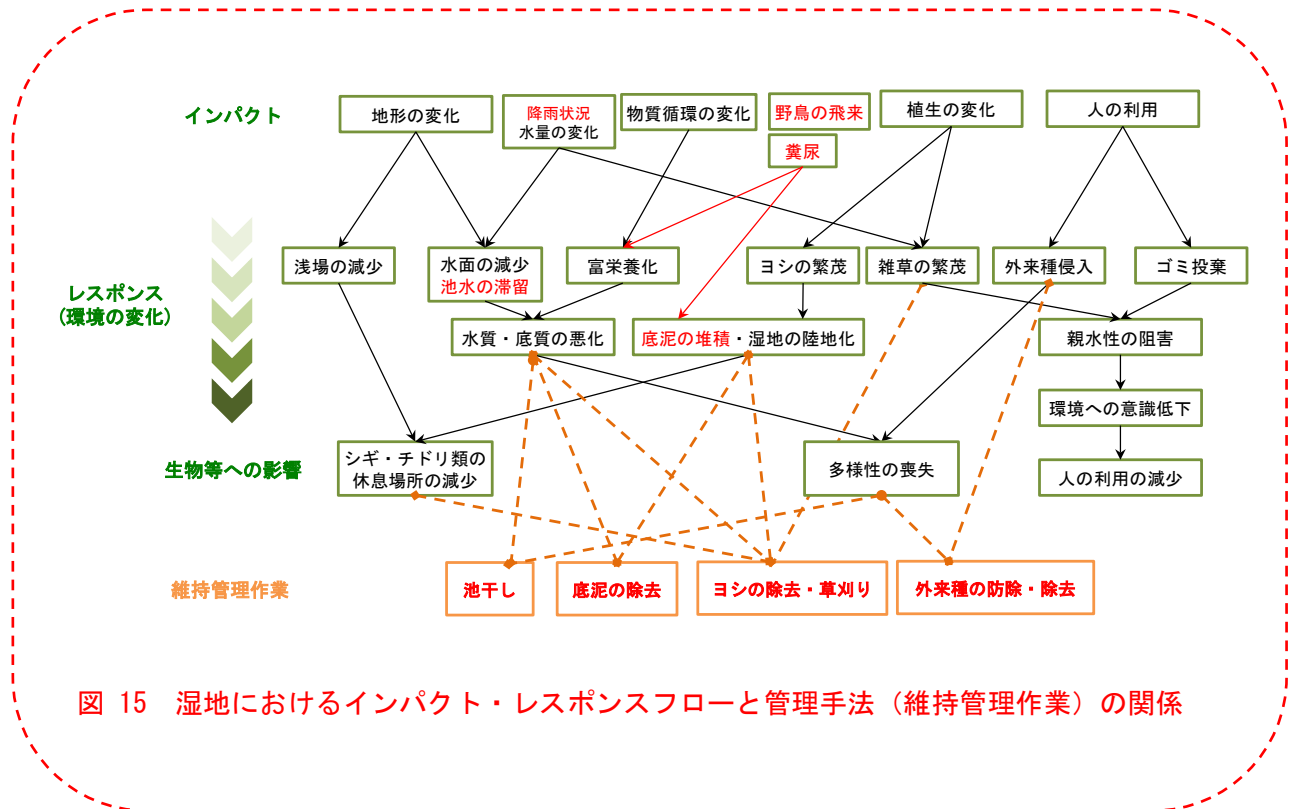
インパクト

地形の変化

降雨状況
水量の変化

物質循環の変化

野鳥の飛来

糞尿

植生の変化

人の利用

レスポンス
（環境の変化）

浅場の減少

水面の減少
池水の滞留

富栄養化

ヨシの繁茂

雑草の繁茂

外来種侵入

ゴミ投棄

水質・底質の悪化

底泥の堆積・湿地の陸地化

親水性の阻害

環境への意識低下

生物等への影響

シギ・チドリ類の休息場所の減少

多様性の喪失

人の利用の減少

維持管理作業

池干し

底泥の除去

ヨシの除去・草刈り

外来種の防除・除去

図 15　湿地におけるインパクト・レスポンスフローと管理手法（維持管理作業）の関係